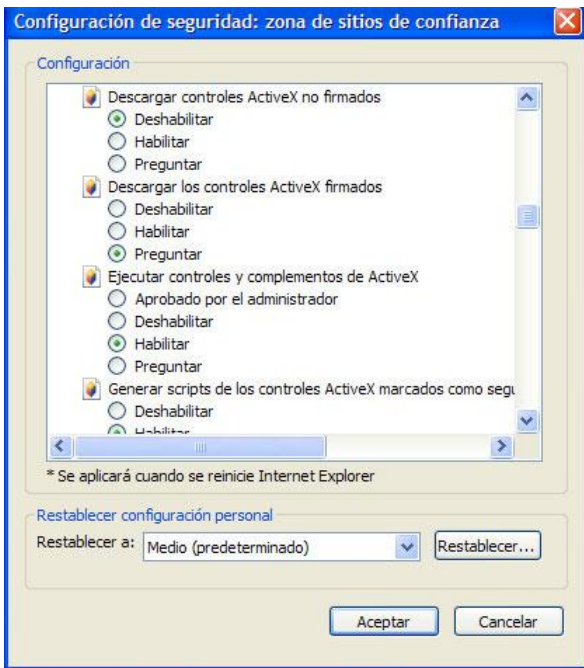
Configuración de seguridad: zona de sitios de confianza

Configuración

Descargar controles ActiveX no firmados
Deshabilitar
Habilitar
Preguntar
Descargar los controles ActiveX firmados
Deshabilitar
Habilitar
Preguntar
Ejecutar controles y complementos de ActiveX
Aprobado por el administrador
Deshabilitar
Habilitar
Preguntar
Generar scripts de los controles ActiveX marcados como segu
Deshabilitar
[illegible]

* Se aplicará cuando se reinicie Internet Explorer

Restablecer configuración personal
Restablecer a: Medio (predeterminado)
Restablecer...

Aceptar
Cancelar